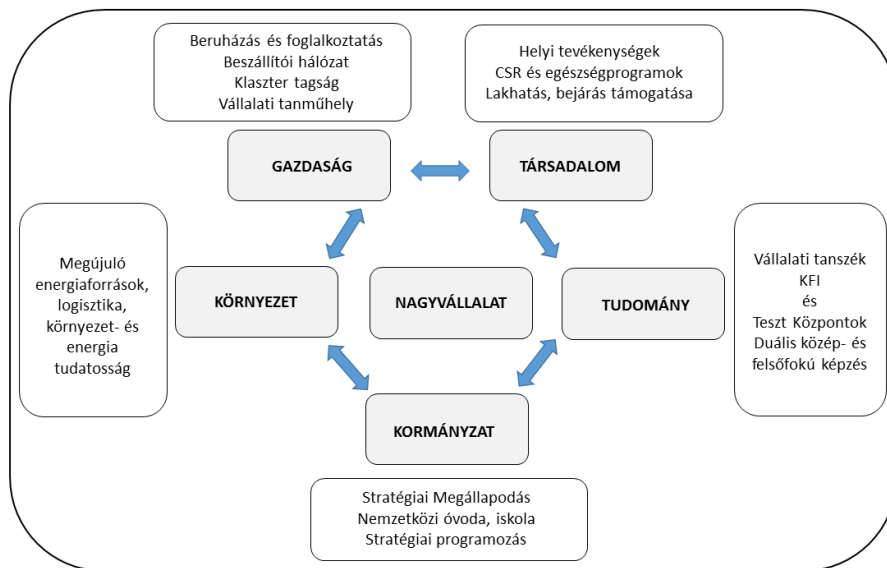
Beruházás és foglalkoztatás
Beszállítói hálózat
Klaszter tagság
Vállalati tanműhely

Helyi tevékenységek
CSR és egészségprogramok
Lakhatás, bejárás támogatása

GAZDASÁG

TÁRSADALOM

Megújuló energiaforrások, logisztika, környezet- és energia tudatosság

KÖRNYEZET

NAGYVÁLLALAT

TUDOMÁNY

Vállalati tanszék
KFI
és
Teszt Központok
Duális közép- és felsőfokú képzés

KORMÁNYZAT

Stratégiai Megállapodás
Nemzetközi óvoda, iskola
Stratégiai programozás